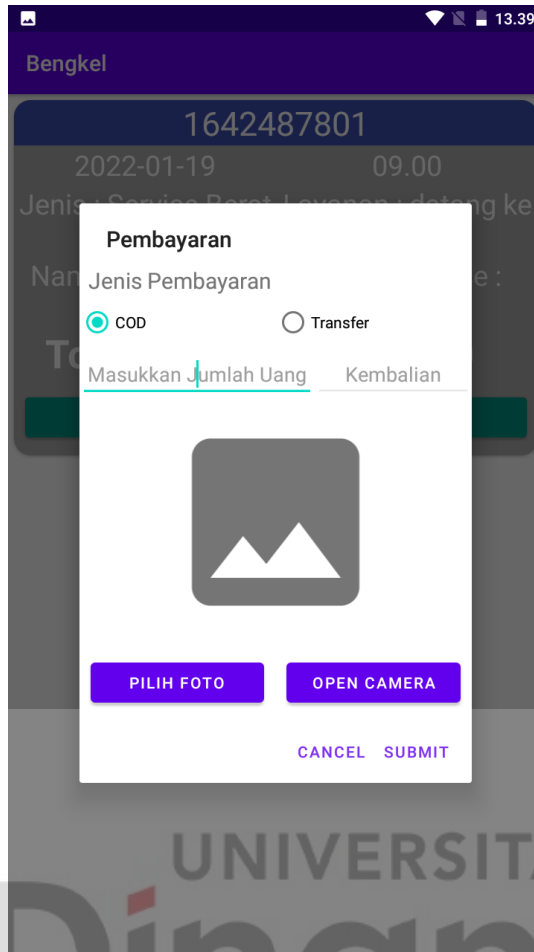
13.39

Bengkel

1642487801

2022-01-19 09.00

Jenis Service Barat Layanan datang ke

Nan e :

To

Pembayaran

Jenis Pembayaran

COD Transfer

Masukkan Jumlah Uang Kembalian

PILIH FOTO OPEN CAMERA

CANCEL SUBMIT

UNIVERSIT

Dinan